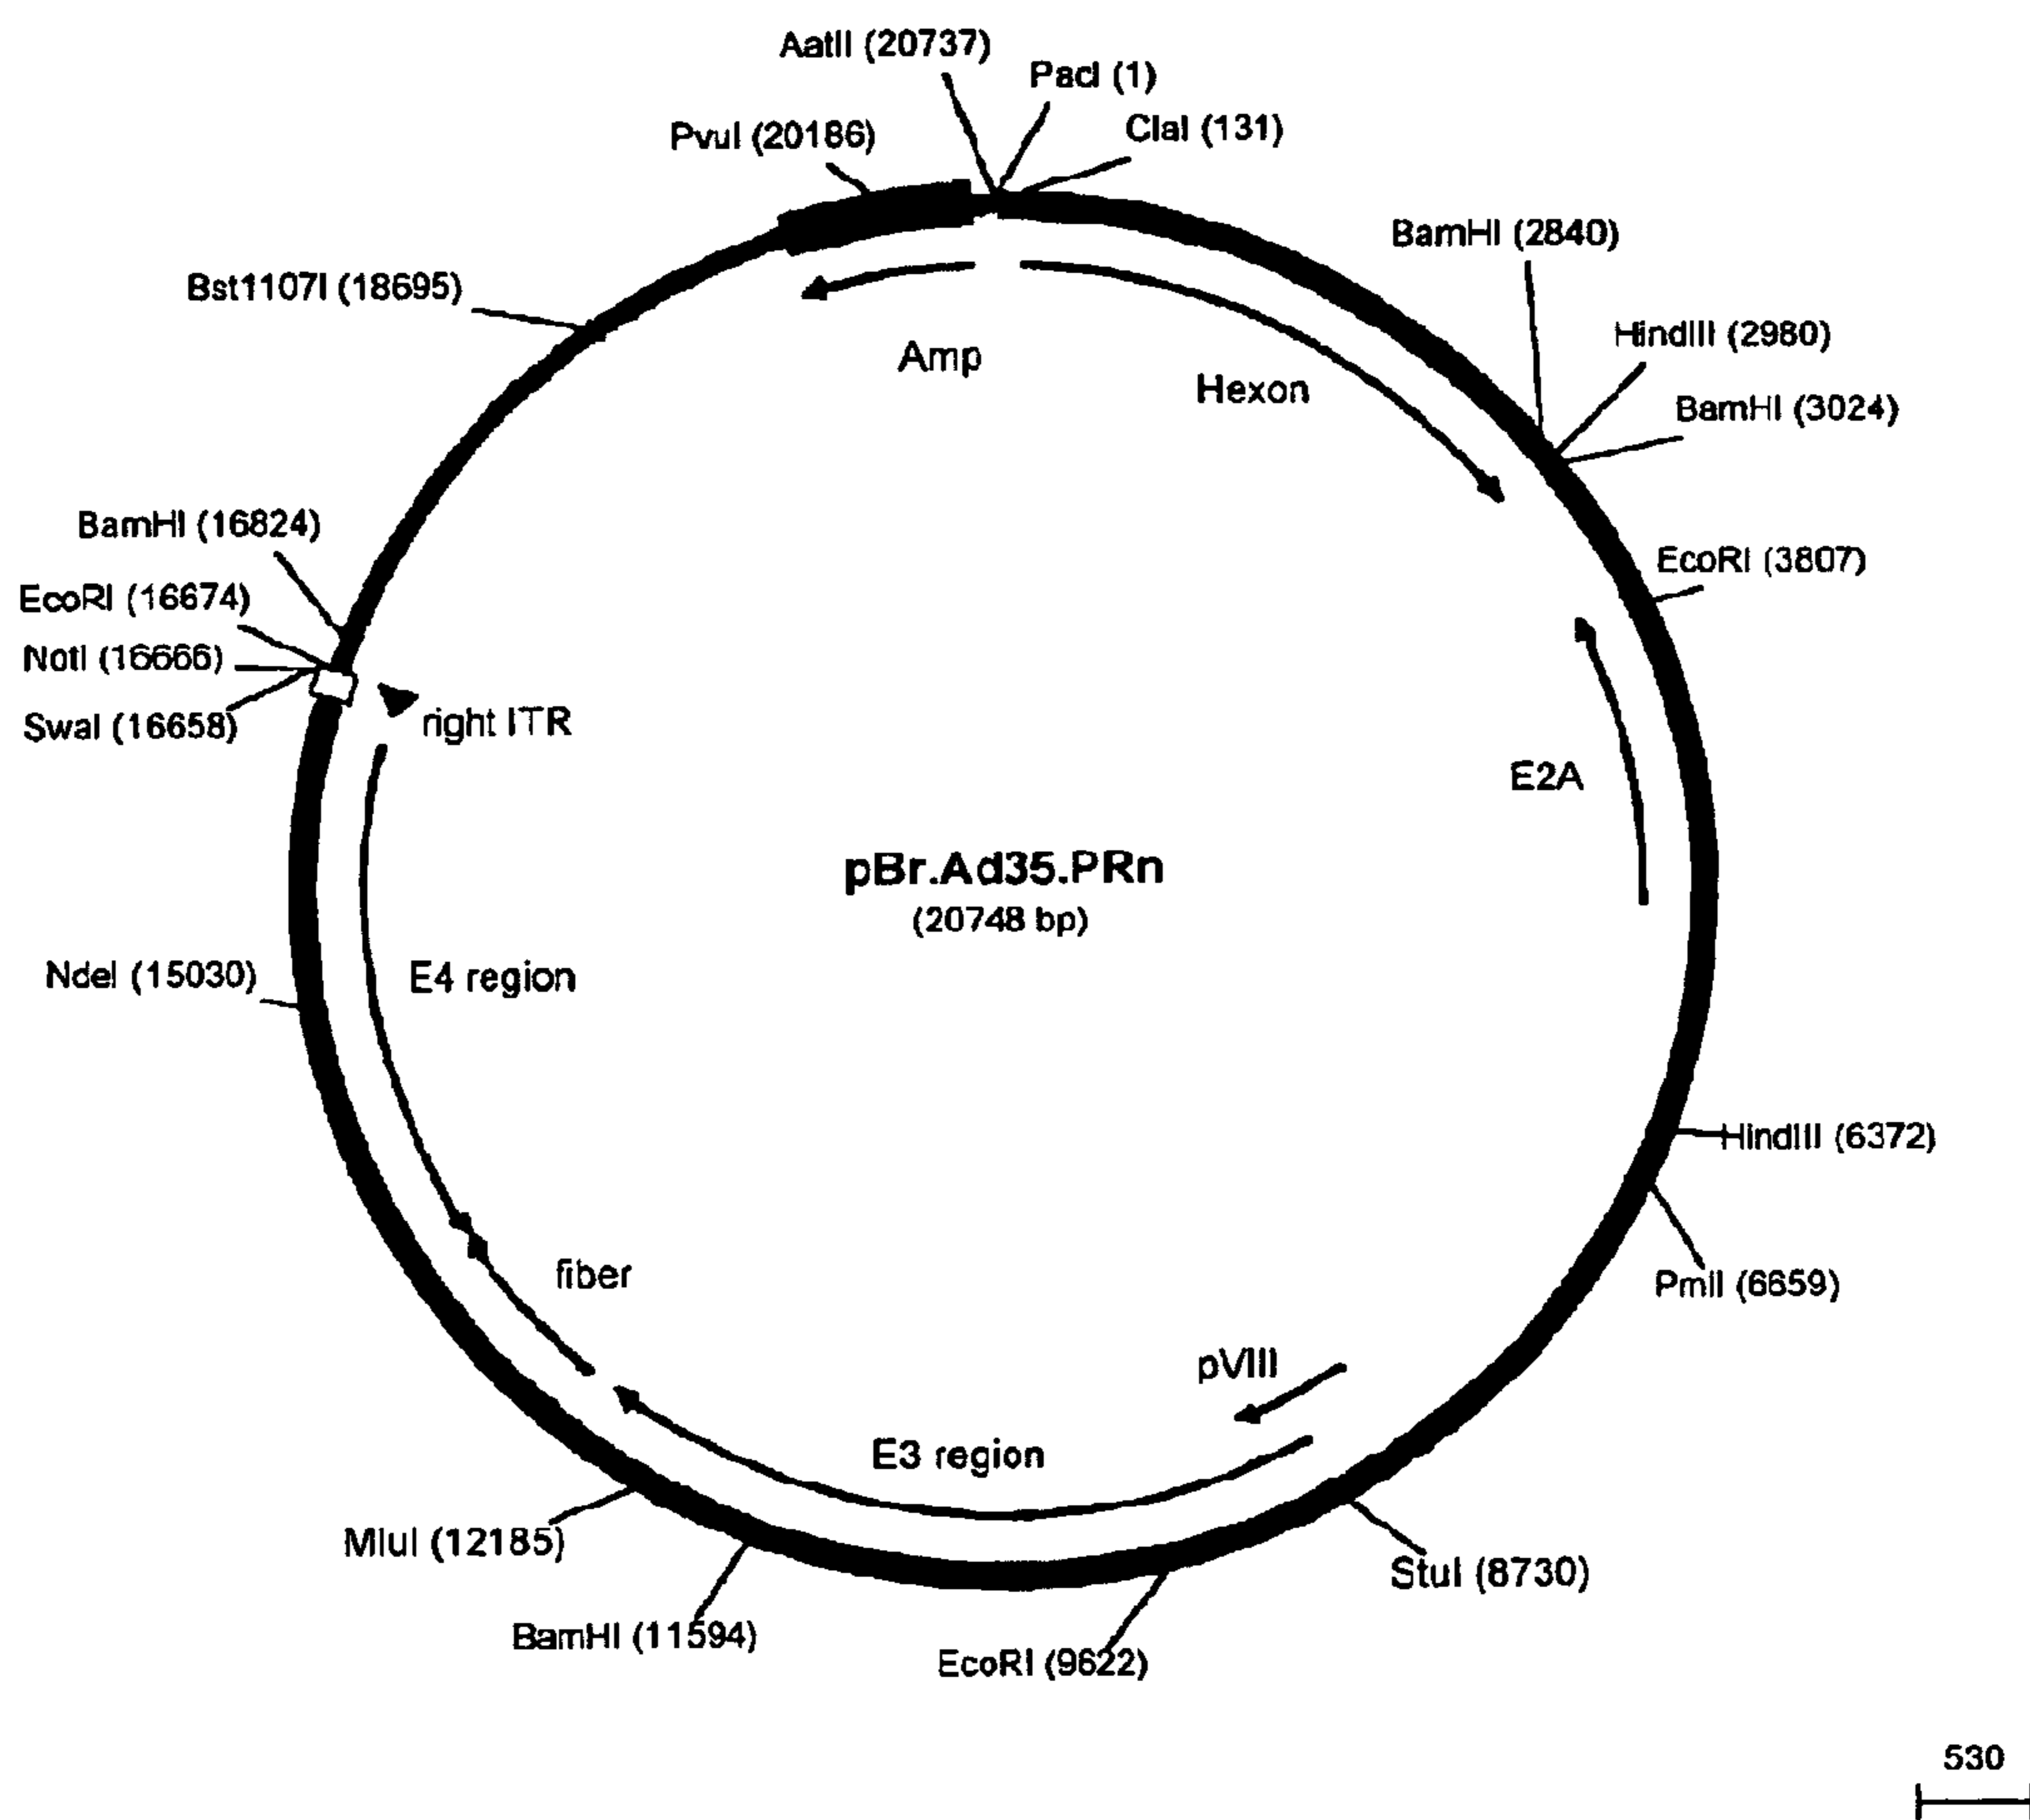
AatII (20737)
PacI (1)
ClaI (131)
PvuI (20186)
BamHI (2840)
Bst1107I (18695)
HindIII (2980)
BamHI (3024)
Amp
Hexon
BamHI (16824)
EcoRI (3807)
EcoRI (16674)
NotI (16666)
SwaI (16658)
right ITR
E2A
pBr.Ad35.PRn
(20748 bp)
NdeI (15030)
E4 region
HindIII (6372)
fiber
PmlI (6659)
pVIII
E3 region
MluI (12185)
StuI (8730)
BamHI (11594)
EcoRI (9622)
530